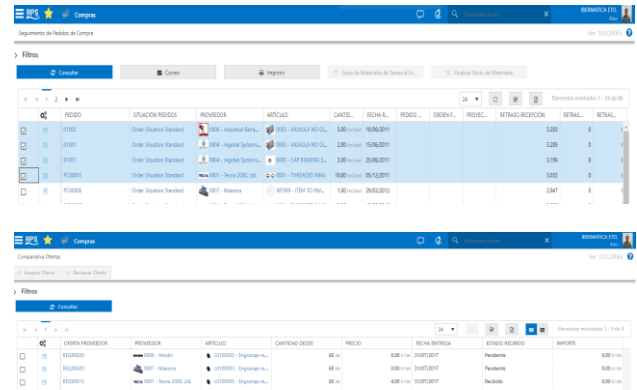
Compras
BERMATICA ETO. Alex
Seguimiento de Pedidos de Compra
Ver. 10.0.0060

Filtros
Consultar
Correo
Imprimir
Envío de Materiales de Tareas al Es...
Finalizar Envío de Materiales

1 2
24
Elementos mostrados: 1 - 24 de 48

| | PEDIDO | SITUACIÓN PEDIDOS | PROVEEDOR | ARTICULO | CANTID... | FECHA R... | PEDIDO ... | ORDEN F... | PROYEC... | RETRASO RECEPCIÓN | RETRAS... | RETRAS... |
|---|---|---|---|---|---|---|---|---|---|---|---|---|
| | 01002 | Order Situation Standard | 0806 - Industrial Barca... | 0005 - VALVULA NO CL... | 5,00 Unidad | 15/06/2011 | | | | 3,283 | | |
| | 01001 | Order Situation Standard | 0804 - Ingetek Systems... | 0005 - VALVULA NO CL... | 2,00 Unidad | 15/06/2011 | | | | 3,283 | | |
| | 01001 | Order Situation Standard | 0804 - Ingetek Systems... | 0005 - CAP BEARING S... | 5,00 Unidad | 25/06/2011 | | | | 3,196 | | |
| | PC00001 | Order Situation Standard | 0801 - Tecna 2000, Ltd. | 0001 - THREADED RING | 10,00 Unidad | 05/12/2011 | | | | 3,033 | | |
| | PC00006 | Order Situation Standard | 0807 - Maxoma | W1999 - ITEM TO INV... | 1,00 Unidad | 29/02/2012 | | | | 2,947 | | |

Compras
BERMATICA ETO. Alex
Comparativa Ofertas
Ver. 10.0.0060
Aceptar Oferta
Rechazar Oferta

Filtros
Consultar

1
24
Elementos mostrados: 1 - 5 de 5

| | OFERTA PROVEEDOR | PROVEEDOR | ARTICULO | CANTIDAD DESDE | PRECIO | FECHA ENTREGA | ESTADO RECIBIDO | IMPORTE |
|---|---|---|---|---|---|---|---|---|
| | REQ00020 | 0000 - Vendor | U/100003 - Engranaje re... | 60 Ud | 0,00 €/Ud | 31/07/2017 | Pendiente | 0,00 €/Ud |
| | REQ00020 | 0807 - Maxoma | U/100003 - Engranaje re... | 60 Ud | 0,00 €/Ud | 31/07/2017 | Pendiente | 0,00 €/Ud |
| | REQ00015 | 0801 - Tecna 2000, Ltd. | U/100003 - Engranaje re... | 60 Ud | 4,00 €/Ud | 31/07/2017 | Recibido | 0,00 €/Ud |